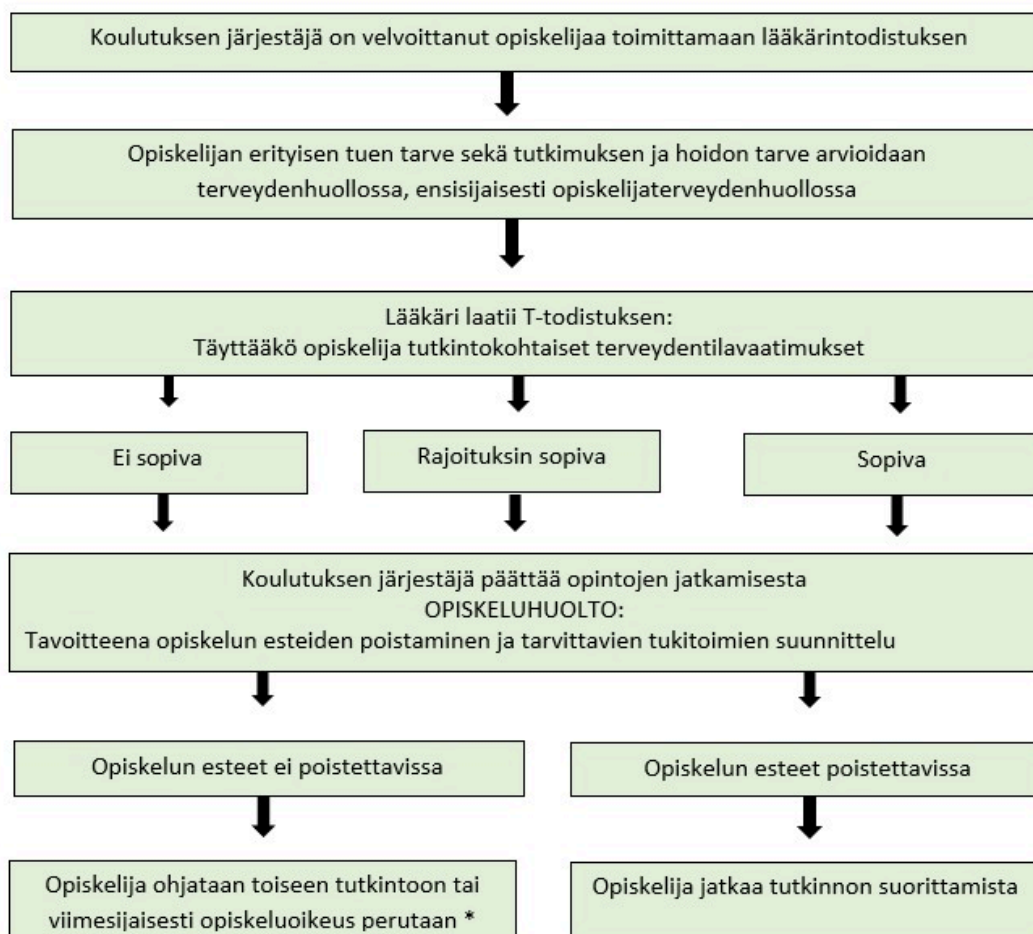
Koulutuksen järjestäjä on velvoittanut opiskelijaa toimittamaan lääkärintodistuksen

Opiskelijan erityisen tuen tarve sekä tutkimuksen ja hoidon tarve arvioidaan terveydenhuollossa, ensisijaisesti opiskelijaterveydenhuollossa

Lääkäri laatii T-todistuksen:
Täyttääkö opiskelija tutkintokohtaiset terveydentilavaatimukset

Ei sopiva

Rajoituksin sopiva

Sopiva

Koulutuksen järjestäjä päättää opintojen jatkamisesta
OPISKELUHUOLTO:
Tavoitteena opiskelun esteiden poistaminen ja tarvittavien tukitoimien suunnittelu

Opiskelun esteet ei poistettavissa

Opiskelun esteet poistettavissa

Opiskelija ohjataan toiseen tutkintoon tai viimesijaisesti opiskeluoikeus perutaan *

Opiskelija jatkaa tutkinnon suorittamista